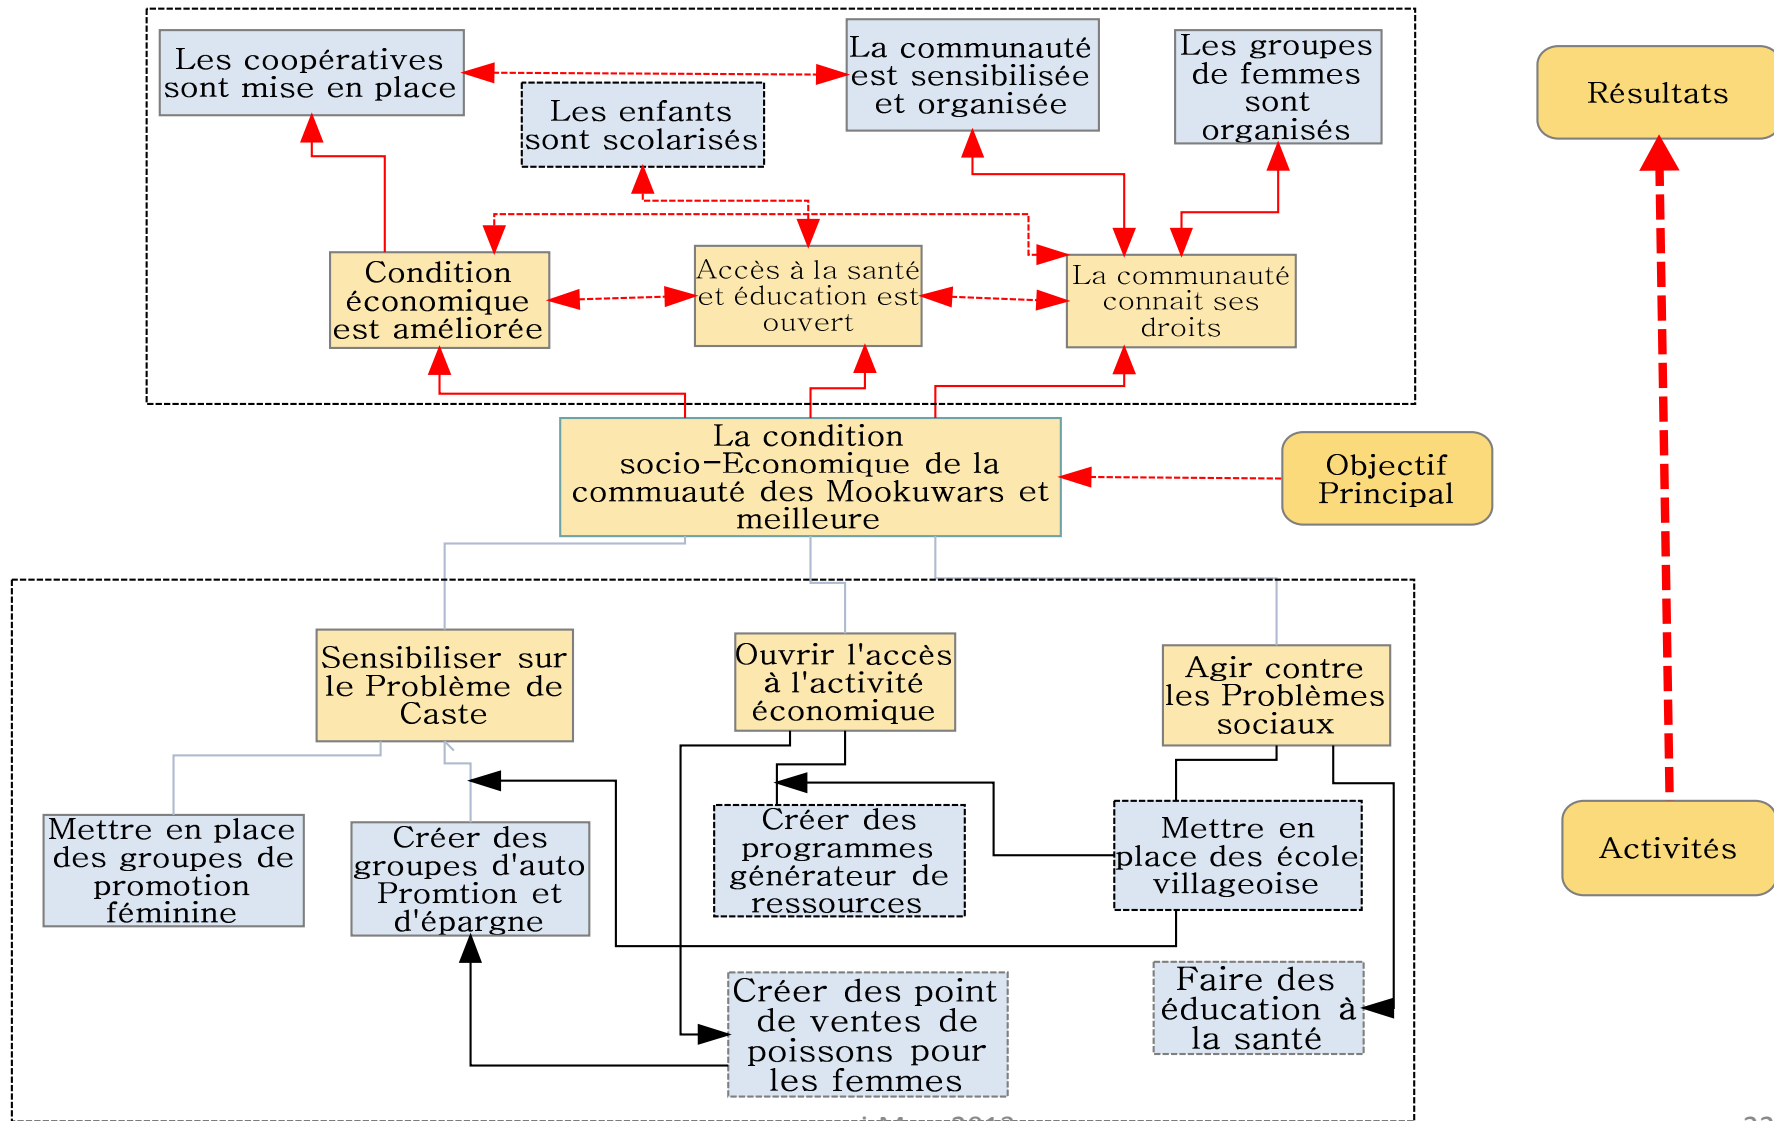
Les coopératives sont mise en place

Les enfants sont scolarisés

La communauté est sensibilisée et organisée

Les groupes de femmes sont organisés

Résultats

Condition économique est améliorée

Accès à la santé et éducation est ouvert

La communauté connait ses droits

La condition socio−Economique de la commuauté des Mookuwars et meilleure

Objectif Principal

Sensibiliser sur le Problème de Caste

Ouvrir l'accès à l'activité économique

Agir contre les Problèmes sociaux

Mettre en place des groupes de promotion féminine

Créer des groupes d'auto Promtion et d'épargne

Créer des programmes générateur de ressources

Mettre en place des école villageoise

Activités

Créer des point de ventes de poissons pour les femmes

Faire des éducation à la santé

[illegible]